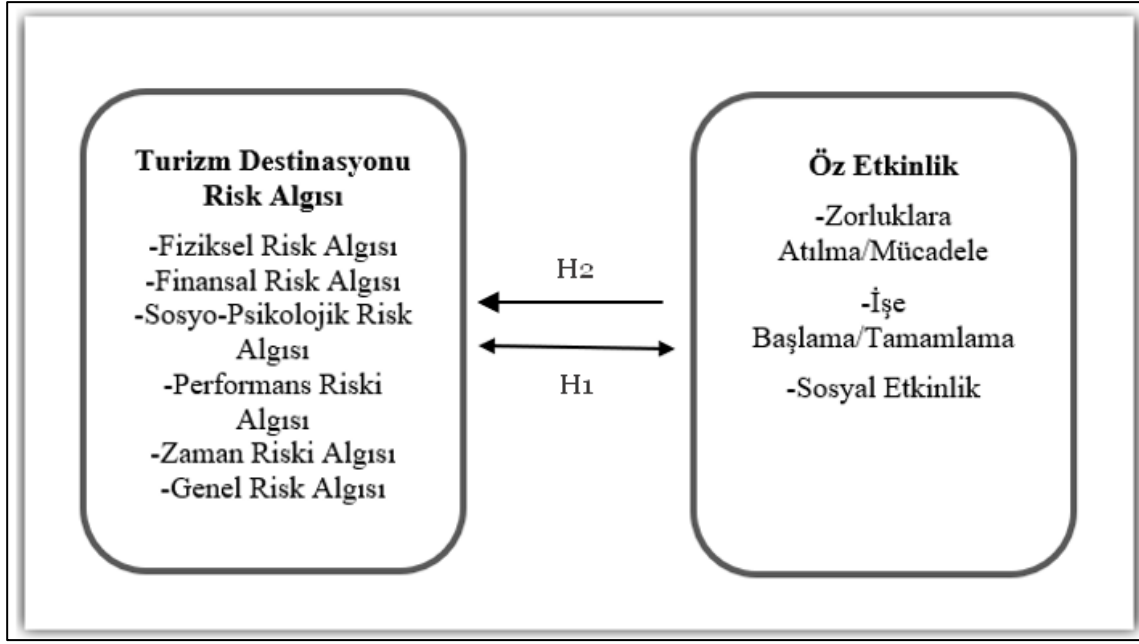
Turizm Destinasyonu Risk Algısı

-Fiziksel Risk Algısı
-Finansal Risk Algısı
-Sosyo-Psikolojik Risk Algısı
-Performans Riski Algısı
-Zaman Riski Algısı
-Genel Risk Algısı

H2

H1

Öz Etkinlik

-Zorluklara Atılma/Mücadele

-İşe Başlama/Tamamlama

-Sosyal Etkinlik